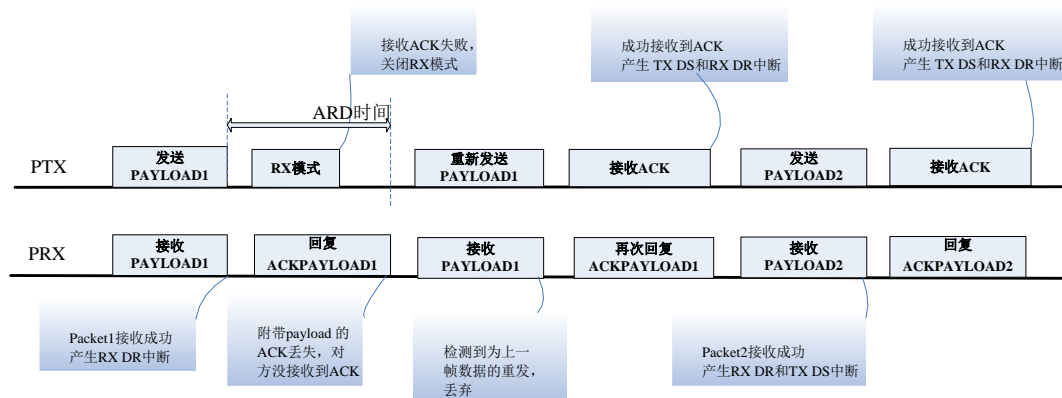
接收ACK失败，关闭RX模式

成功接收到ACK
产生 TX DS和RX DR中断

成功接收到ACK
产生 TX DS和RX DR中断

ARD时间

PTX

发送
PAYLOAD1

RX模式

重新发送
PAYLOAD1

接收ACK

发送
PAYLOAD2

接收ACK

PRX

接收
PAYLOAD1

回复
ACKPAYLOAD1

接收
PAYLOAD1

再次回复
ACKPAYLOAD1

接收
PAYLOAD2

回复
ACKPAYLOAD2

Packet1接收成功
产生RX DR中断

附带payload 的ACK丢失，对方没接收到ACK

检测到为上一帧数据的重发，丢弃

Packet2接收成功
产生RX DR和TX DS中断